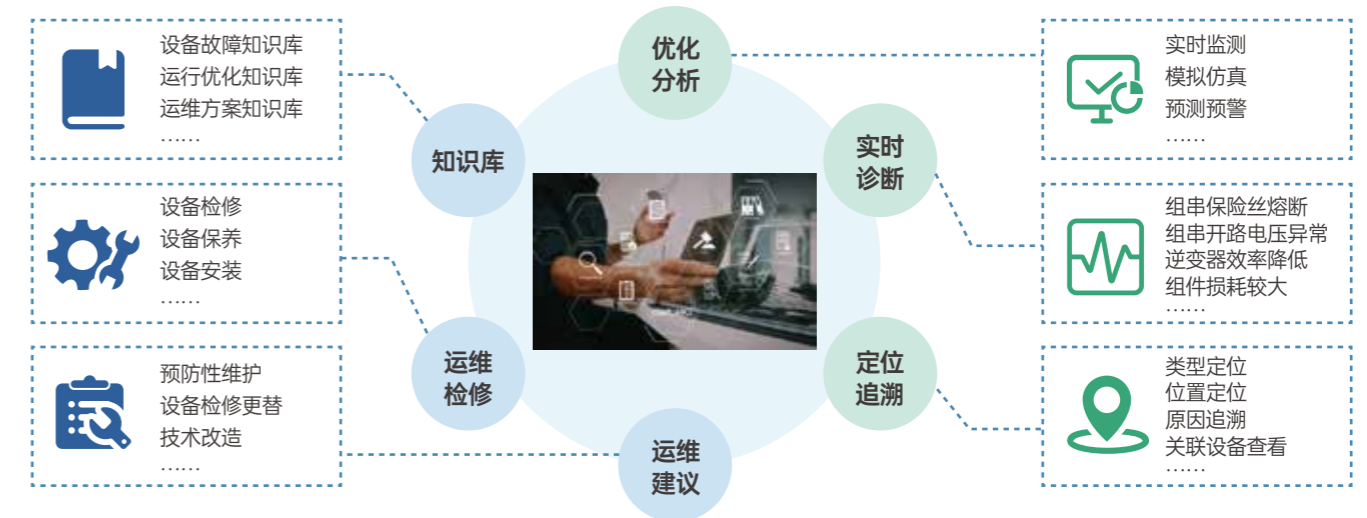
设备故障知识库
运行优化知识库
运维方案知识库
……

优化
分析

实时监测
模拟仿真
预测预警
……

知识库

实时
诊断

设备检修
设备保养
设备安装
……

组串保险丝熔断
组串开路电压异常
逆变器效率降低
组件损耗较大
……

运维
检修

定位
追溯

预防性维护
设备检修更替
技术改造
……

类型定位
位置定位
原因追溯
关联设备查看
……

运维
建议